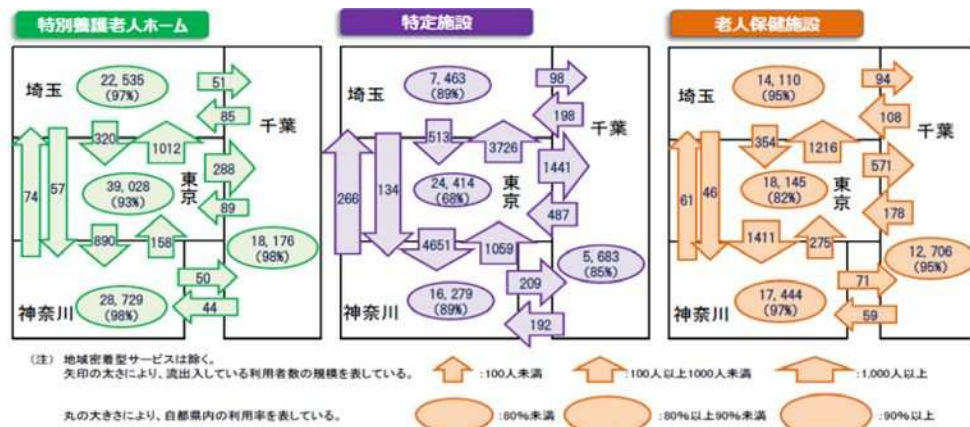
特別養護老人ホーム

埼玉
22,535
(97%)
51
85
千葉
320
1012
288
74
57
39,028
(93%)
東京
89
890
158
18,176
(98%)
50
44
神奈川
28,729
(98%)

特定施設

埼玉
7,463
(89%)
98
198
千葉
513
3726
1441
266
134
24,414
(68%)
東京
487
4651
1059
5,683
(85%)
209
神奈川
16,279
(89%)
192

老人保健施設

埼玉
14,110
(95%)
94
108
千葉
354
1216
571
61
46
18,145
(82%)
東京
178
1411
275
12,706
(95%)
71
神奈川
17,444
(97%)
59

(注) 地域密着型サービスは除く。
矢印の太さにより、流出入している利用者数の規模を表している。
:100人未満
:100人以上1000人未満
:1,000人以上

丸の大きさにより、自都県内の利用率を表している。
:80%未満
:80%以上90%未満
:90%以上